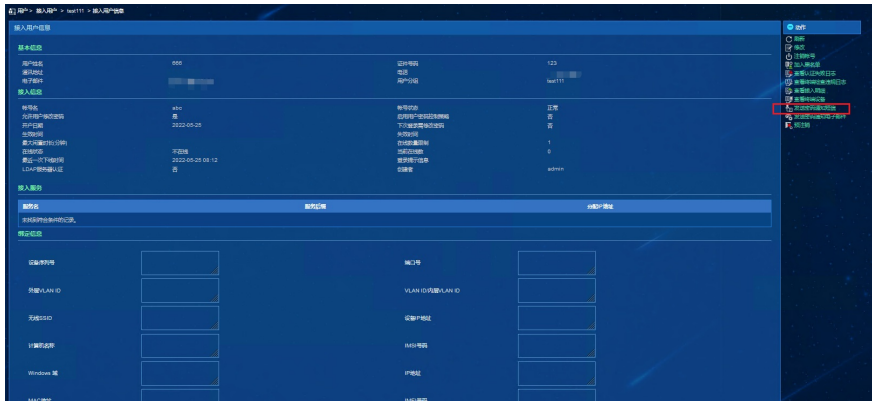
用户 > 接入用户 > test111 > 接入用户信息

接入用户信息

基本信息

用户姓名 666
通讯地址
电子邮件
证件号码 123
电话
用户分组 test111

接入信息

帐号名 abc
允许用户修改密码 是
开户日期 2022-05-25
生效时间
最大闲置时长(分钟)
在线状态 不在线
最近一次下线时间 2022-05-25 09:12
LDAP服务器认证 否
帐号状态 正常
启用用户密码控制策略 否
下次登录需修改密码 否
失效时间
在线数量限制 1
当前在线数 0
登录提示信息
创建者 admin

接入服务

服务名 服务后缀 分配IP地址
未找到符合条件的记录。

绑定信息

设备序列号
外层VLAN ID
无线SSID
计算机名称
Windows 域
MAC地址
端口号
VLAN ID/内层VLAN ID
设备IP地址
IMSI号码
IP地址
IMEI号码

动作
刷新
修改
注销帐号
加入黑名单
查看认证失败日志
查看终端接入审计日志
查看接入明细
查看终端设备
资源使用情况
资源使用情况和用户组件
预注销